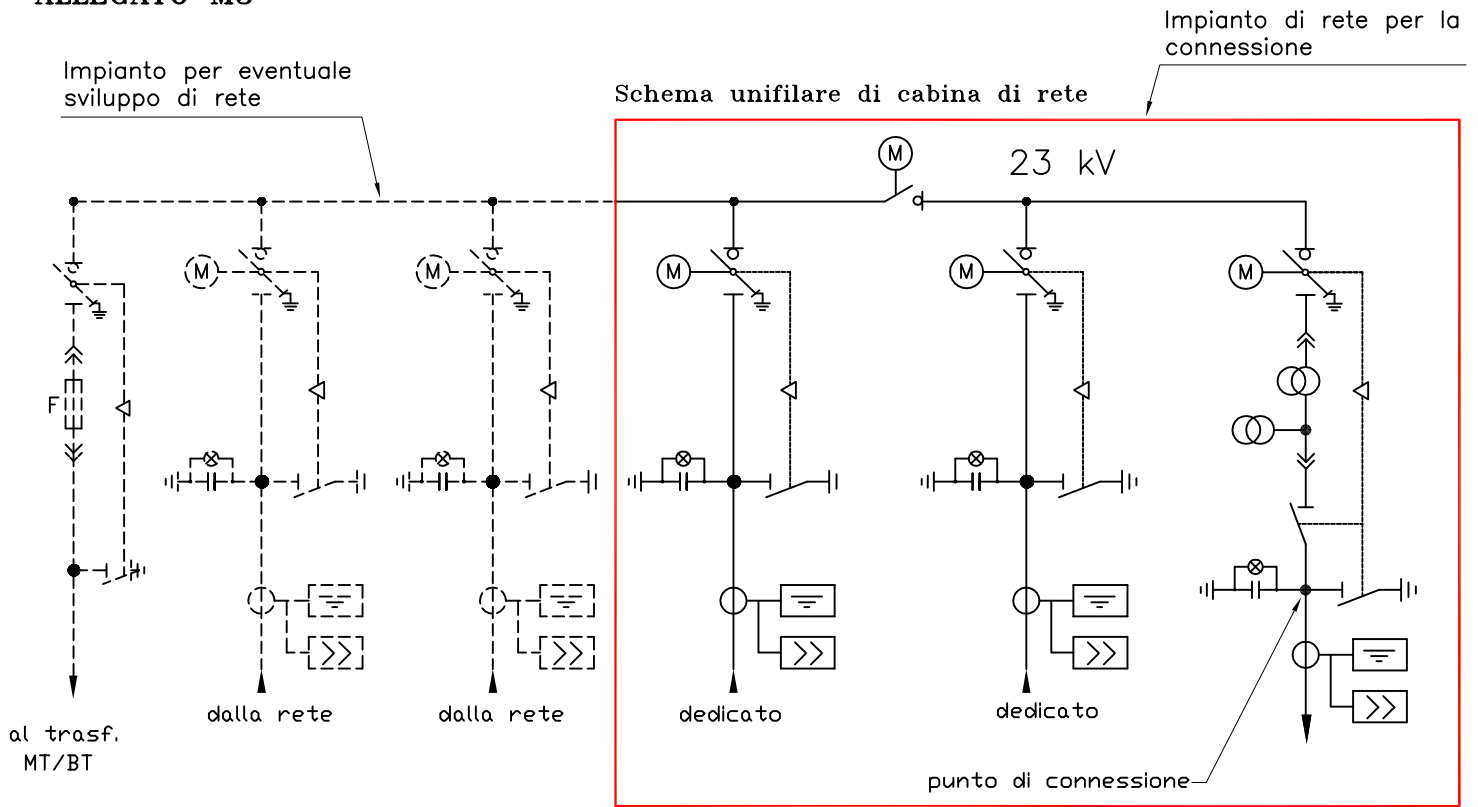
ALLEGATO M3

Impianto di rete per la connessione

Impianto per eventuale sviluppo di rete

Schema unifilare di cabina di rete

M

23 kV

M

M

M

M

M

F

al trasf. MT/BT

dalla rete

dalla rete

dedicato

dedicato

punto di connessione